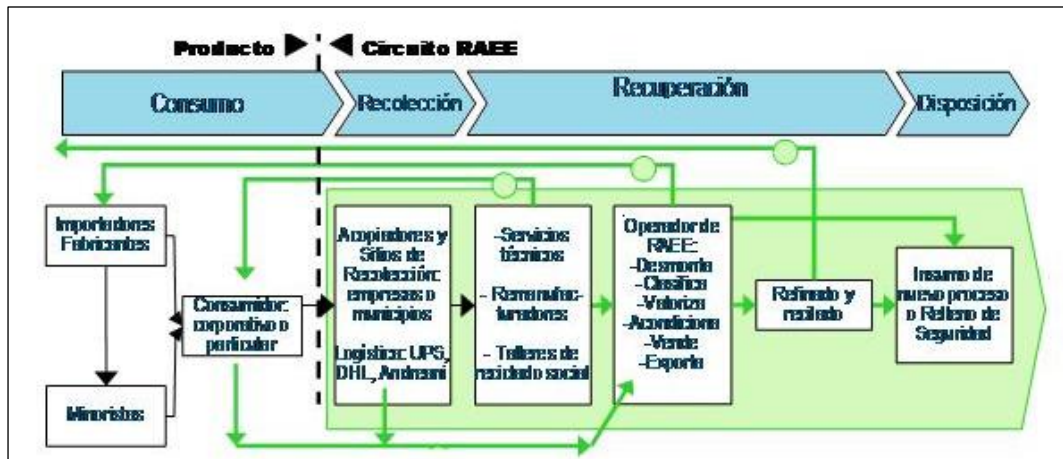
Producto ▶ ◀ Circuito RAEE

Consumo

Recolección

Recuperación

Disposición

Importadores Fabricantes

Minoristas

Consumidor: corporativo o particular

Acopiadores y Sitios de Recolección: empresas o municipios

Logística: UPS, DHL, Andreani

-Servicios técnicos

- Remanufacturadores

- Talleres de reciclado social

Operador de RAEE:
-Desmonta
-Clasifica
-Valoriza
-Acondiciona
-Vende
-Exporta

Refinado y reciclado

Insumo de nuevo proceso o Relleno de Seguridad